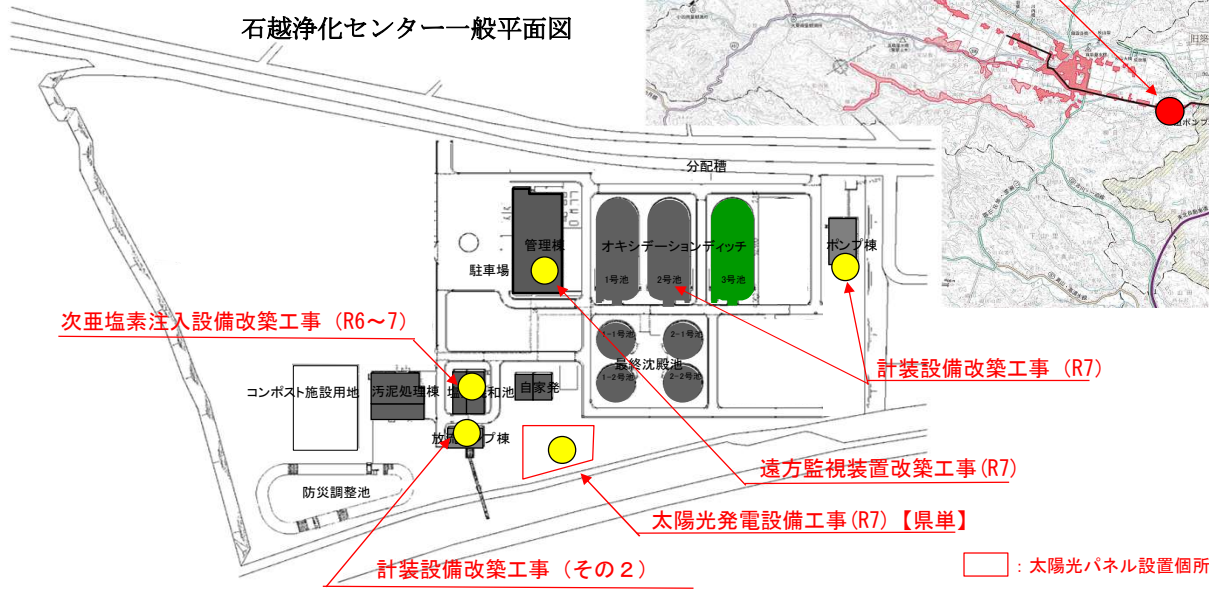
石越浄化センター一般平面図

分配槽

管理棟

オキシデーションディッチ

1号池

2号池

3号池

ポンプ棟

駐車場

次亜塩素注入設備改築工事（R6～7）

1-1号池

2-1号池

最終沈殿池

1-2号池

2-2号池

計装設備改築工事（R7）

コンポスト施設用地

汚泥処理棟

塩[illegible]和池

自家発

放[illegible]プ棟

遠方監視装置改築工事(R7)

防災調整池

太陽光発電設備工事(R7)【県単】

計装設備改築工事（その２）

：太陽光パネル設置個所

旧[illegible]

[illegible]ポンプ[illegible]